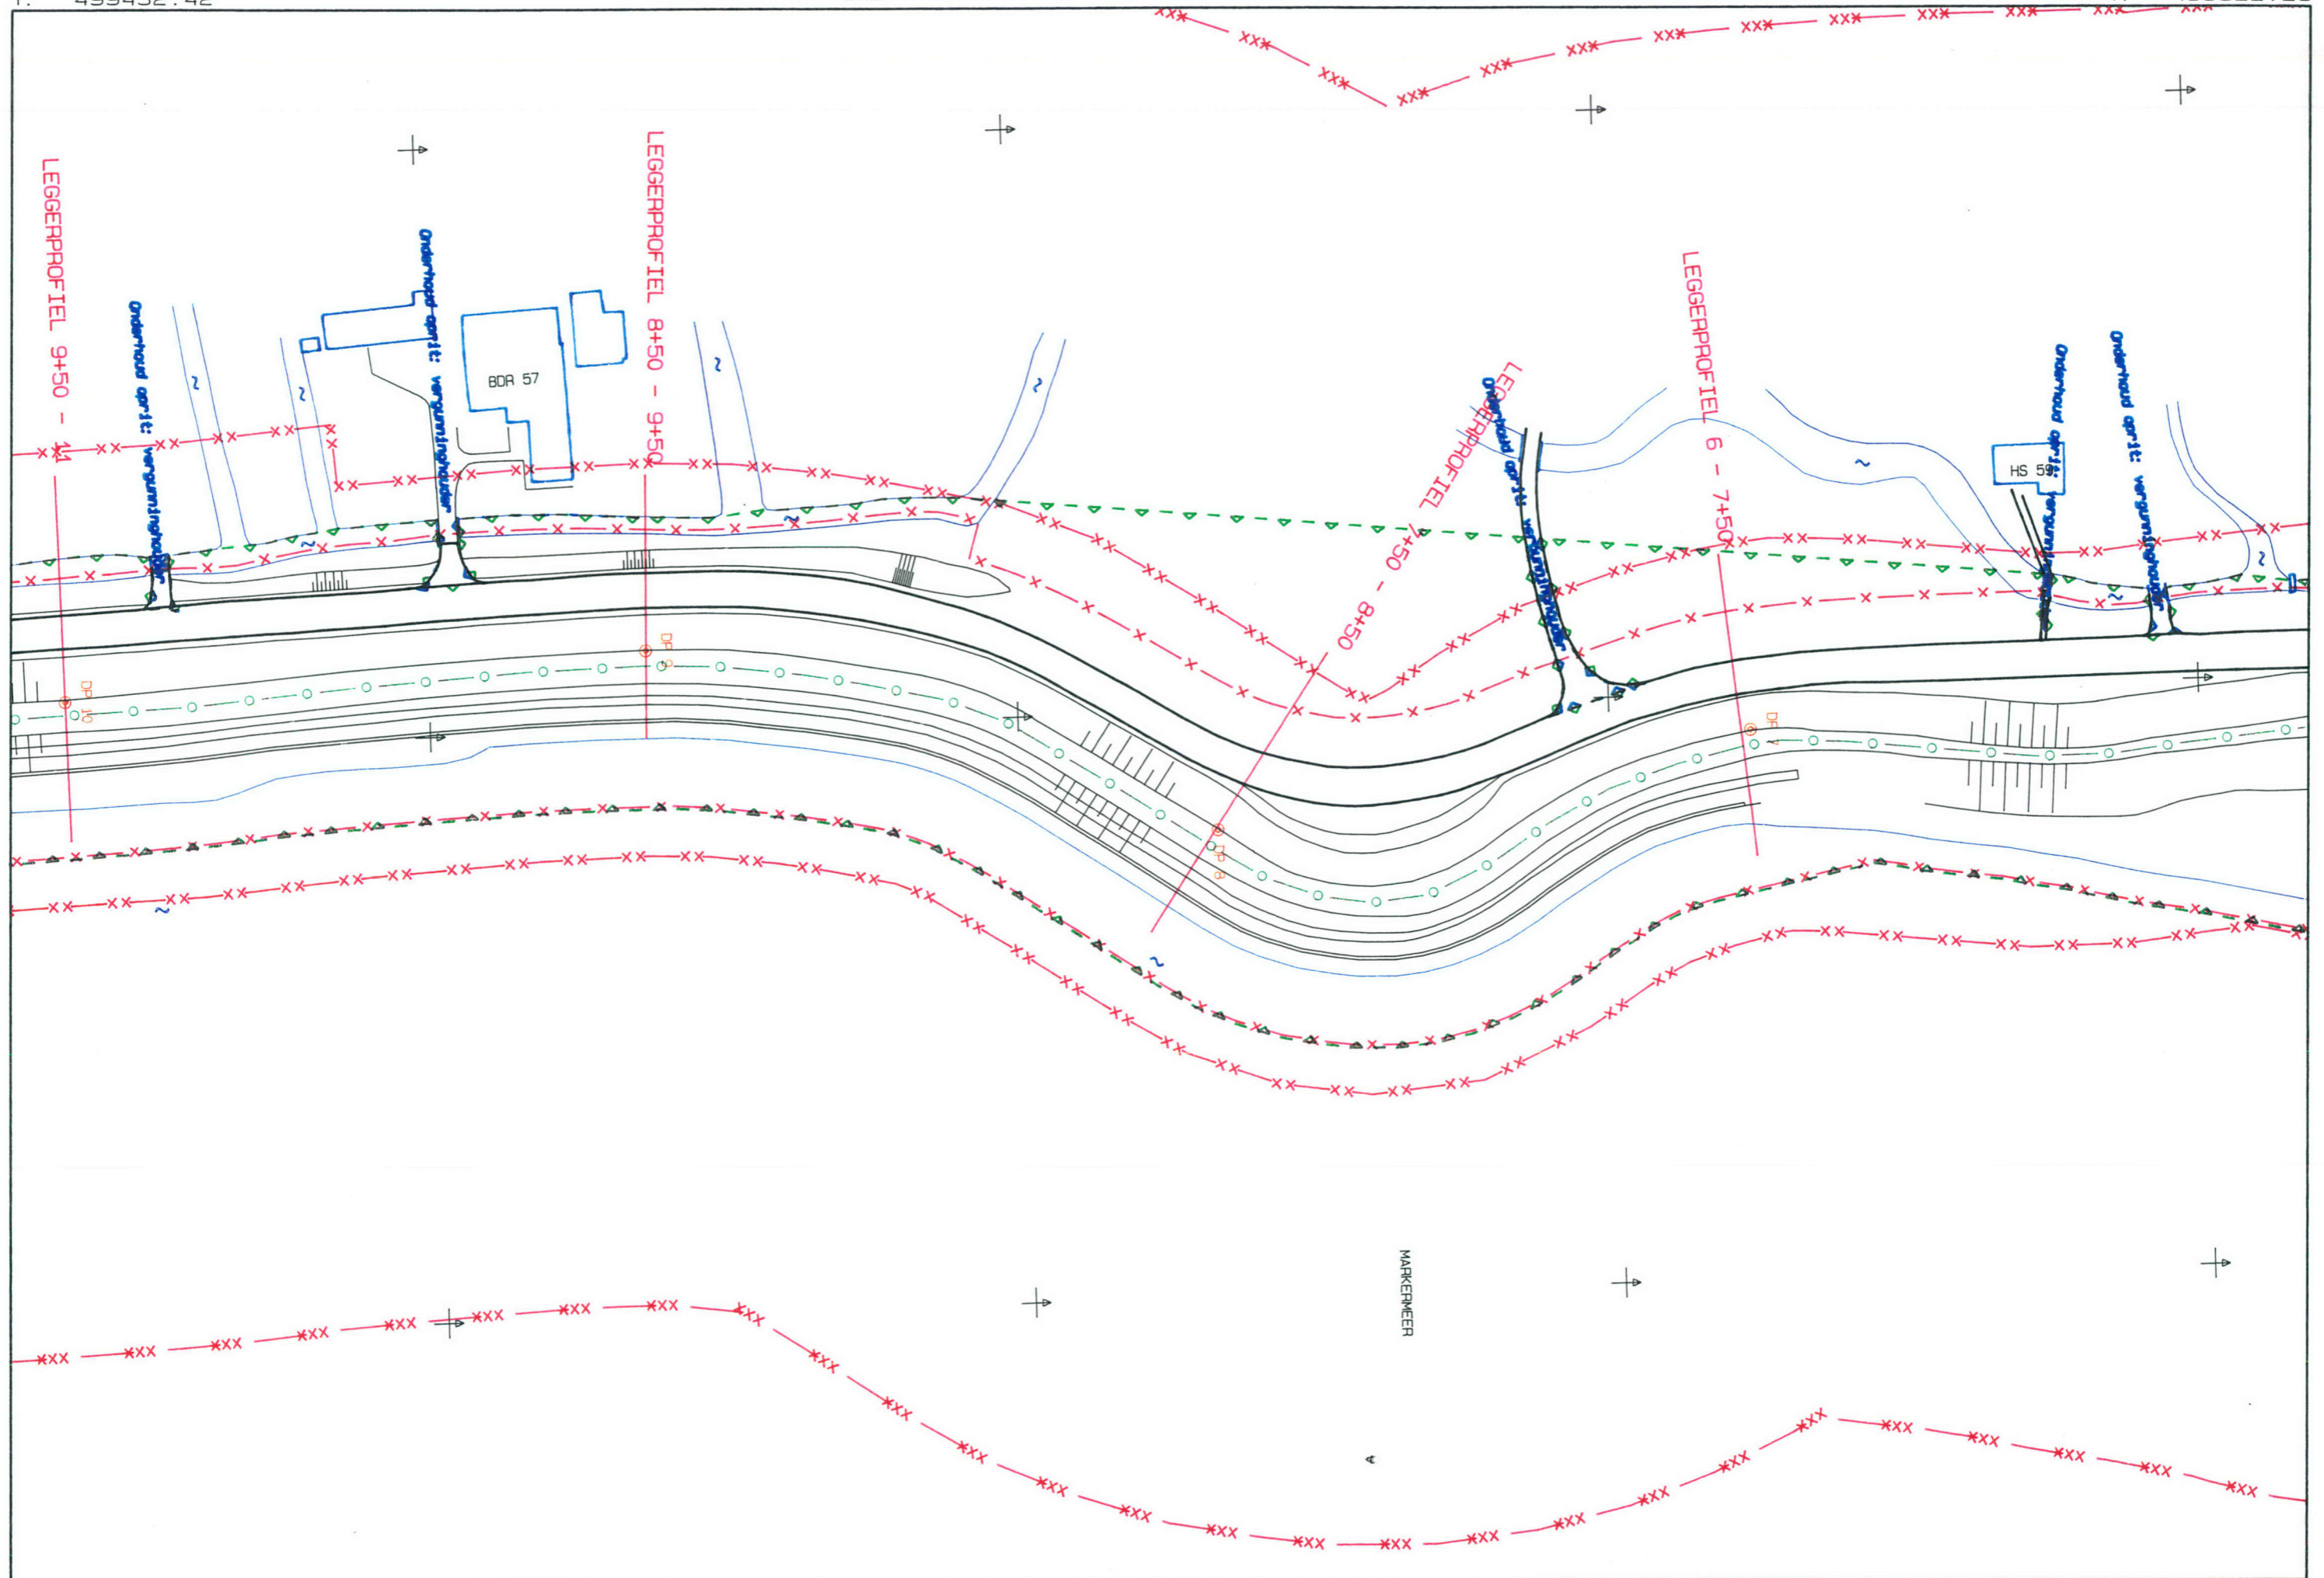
Y: 499432.42

LEGGERPROFIEL 9+50 - 11

Onderhoud opr.: vergunninghouder

Onderhoud opr.: vergunninghouder

BDR 57

LEGGERPROFIEL 8+50 - 9+50

LEGGERPROFIEL 7+50 - 8+50

Onderhoud opr.: vergunninghouder

LEGGERPROFIEL 6 - 7+50

HS 59

Onderhoud opr.: vergunninghouder

Onderhoud opr.: vergunninghouder

DP 10

DP 9

DP 8

DP

MARKERMEER